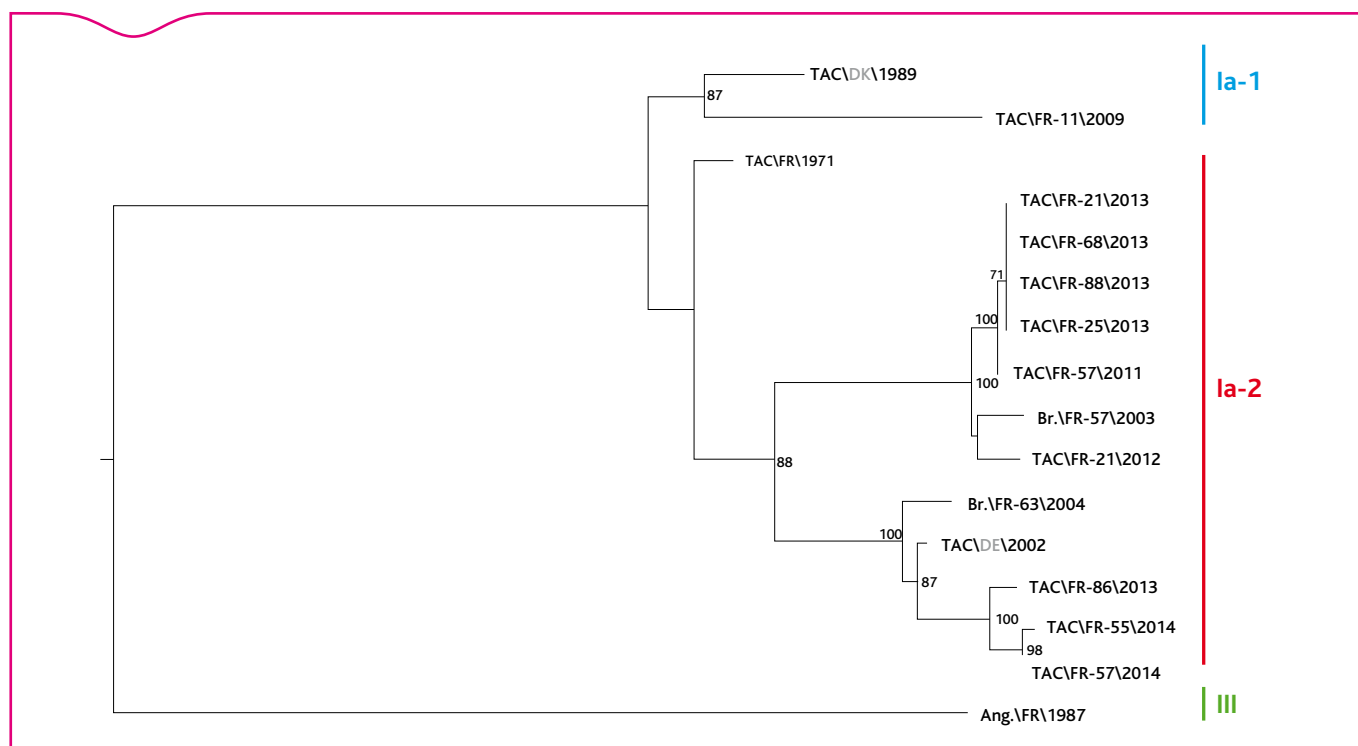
TAC\DK\1989
87
TAC\FR-11\2009
Ia-1
TAC\FR\1971
TAC\FR-21\2013
TAC\FR-68\2013
71
TAC\FR-88\2013
100
TAC\FR-25\2013
TAC\FR-57\2011
100
Ia-2
Br.\FR-57\2003
TAC\FR-21\2012
88
Br.\FR-63\2004
100
TAC\DE\2002
87
TAC\FR-86\2013
100
TAC\FR-55\2014
98
TAC\FR-57\2014
III
Ang.\FR\1987